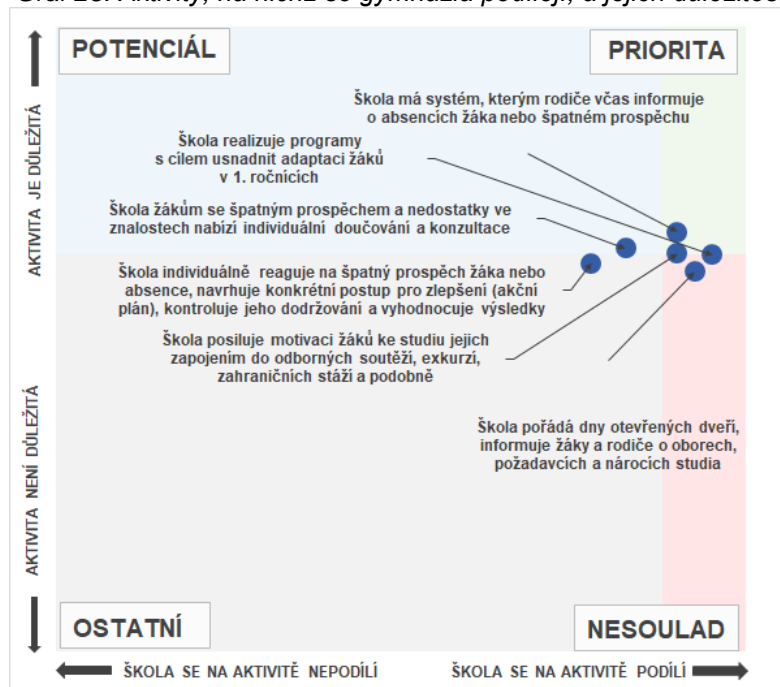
Graf 28: Aktivity, na nichž se gymnázia podílejí, a jejich důležitos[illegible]

POTENCIÁL

PRIORITA

AKTIVITA JE DŮLEŽITÁ

Škola má systém, kterým rodiče včas informuje o absencích žáka nebo špatném prospěchu

Škola realizuje programy s cílem usnadnit adaptaci žáků v 1. ročnících

Škola žákům se špatným prospěchem a nedostatky ve znalostech nabízí individuální doučování a konzultace

Škola individuálně reaguje na špatný prospěch žáka nebo absence, navrhuje konkrétní postup pro zlepšení (akční plán), kontroluje jeho dodržování a vyhodnocuje výsledky

Škola posiluje motivaci žáků ke studiu jejich zapojením do odborných soutěží, exkurzí, zahraničních stáží a podobně

Škola pořádá dny otevřených dveří, informuje žáky a rodiče o oborech, požadavcích a nárocích studia

AKTIVITA NENÍ DŮLEŽITÁ

OSTATNÍ

NESOULAD

ŠKOLA SE NA AKTIVITĚ NEPODÍLÍ

ŠKOLA SE NA AKTIVITĚ PODÍLÍ